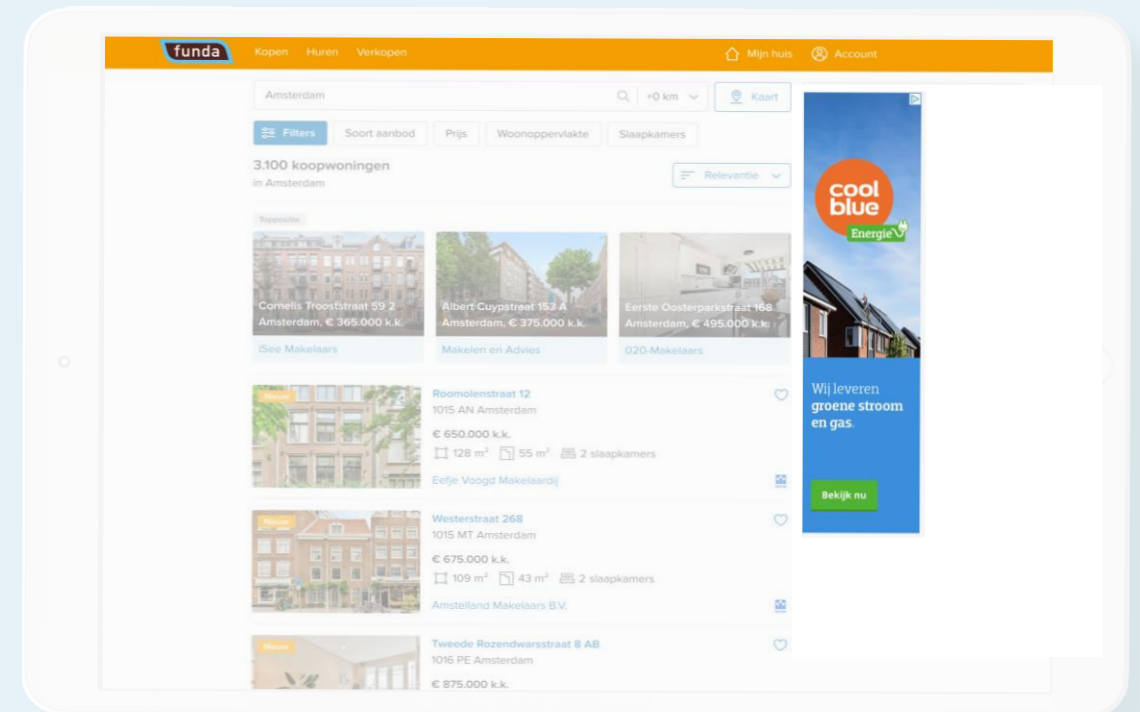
funda Kopen Huren Verkopen

Mijn huis Account

Amsterdam

+0 km

Kaart

Filters Soort aanbod Prijs Woonoppervlakte Slaapkamers

3.100 koopwoningen
in Amsterdam

Relevantie

Topposities

Cornelis Troostraat 59 2
Amsterdam, € 365.000 k.k.
iSee Makelaars

Albert Cuypstraat 153 A
Amsterdam, € 375.000 k.k.
Makelen en Advies

Eerste Oosterparkstraat 168
Amsterdam, € 495.000 k.k.
020-Makelaars

Nieuw
Roomolenstraat 12
1015 AN Amsterdam
€ 650.000 k.k.
128 m² 55 m² 2 slaapkamers
Eefje Voogd Makelaardij

Nieuw
Westerstraat 268
1015 MT Amsterdam
€ 675.000 k.k.
109 m² 43 m² 2 slaapkamers
Amstelland Makelaars B.V.

Nieuw
Tweede Rozendwarsstraat 8 AB
1016 PE Amsterdam
€ 875.000 k.k.

cool blue
Energie
Wij leveren groene stroom en gas.
Bekijk nu